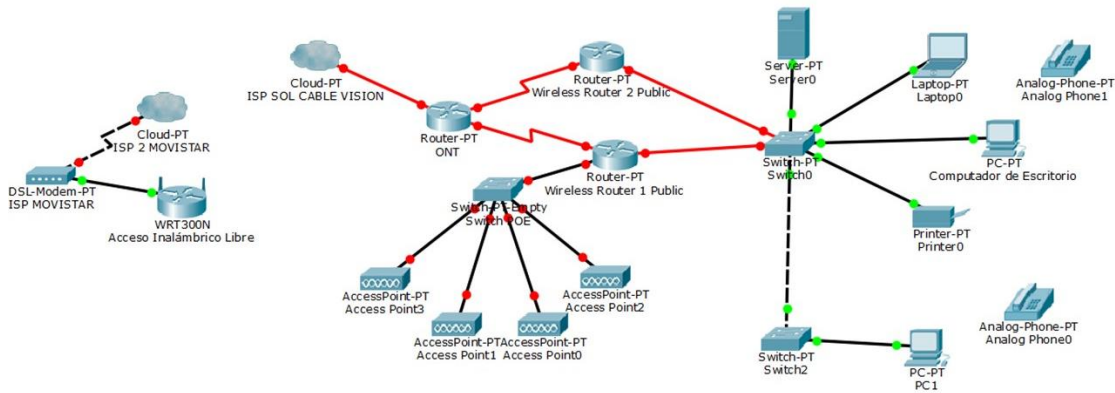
Cloud-PT
ISP SOL CABLE VISION

Router-PT
Wireless Router 2 Public

Server-PT
Server0

Laptop-PT
Laptop0

Analog-Phone-PT
Analog Phone1

Cloud-PT
ISP 2 MOVISTAR

Router-PT
ONT

Router-PT
Wireless Router 1 Public

Switch-PT
Switch0

PC-PT
Computador de Escritorio

DSL-Modem-PT
ISP MOVISTAR

WRT300N
Acceso Inalámbrico Libre

Switch-PT-Empty
Switch POE

Printer-PT
Printer0

AccessPoint-PT
Access Point3

AccessPoint-PT
Access Point2

AccessPoint-PT
Access Point1

AccessPoint-PT
Access Point0

Switch-PT
Switch2

PC-PT
PC1

Analog-Phone-PT
Analog Phone0